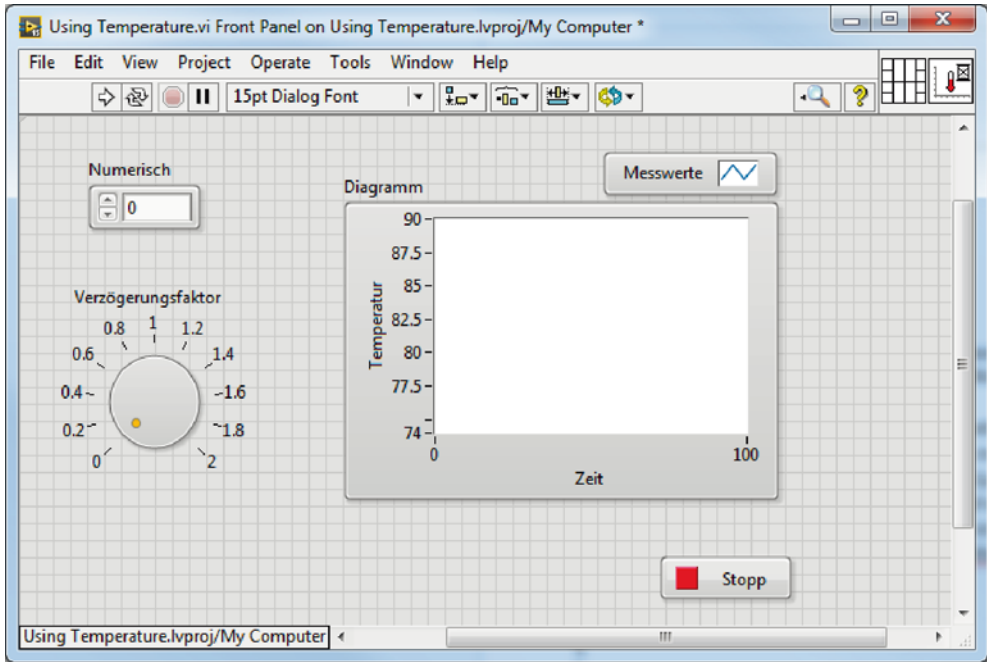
Using Temperature.vi Front Panel on Using Temperature.lvproj/My Computer *

File Edit View Project Operate Tools Window Help

15pt Dialog Font

Numerisch

0

Verzögerungsfaktor

0 0.2 0.4 0.6 0.8 1 1.2 1.4 1.6 1.8 2

Diagramm

Messwerte

Temperatur

90
87.5
85
82.5
80
77.5
74

0 100

Zeit

Stopp

Using Temperature.lvproj/My Computer